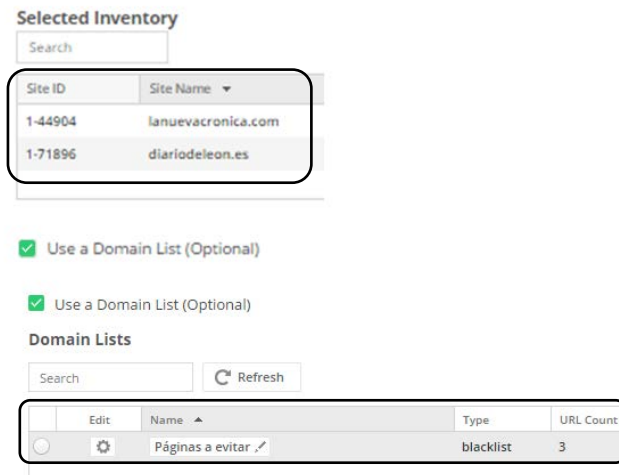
Selected Inventory

Search

| Site ID | Site Name |
|---|---|
| 1-44904 | lanuevacronica.com |
| 1-71896 | diariodeleon.es |

Use a Domain List (Optional)

Use a Domain List (Optional)

Domain Lists

Search

Refresh

| | Edit | Name | Type | URL Count |
|---|---|---|---|---|
| | | Páginas a evitar | blacklist | 3 |